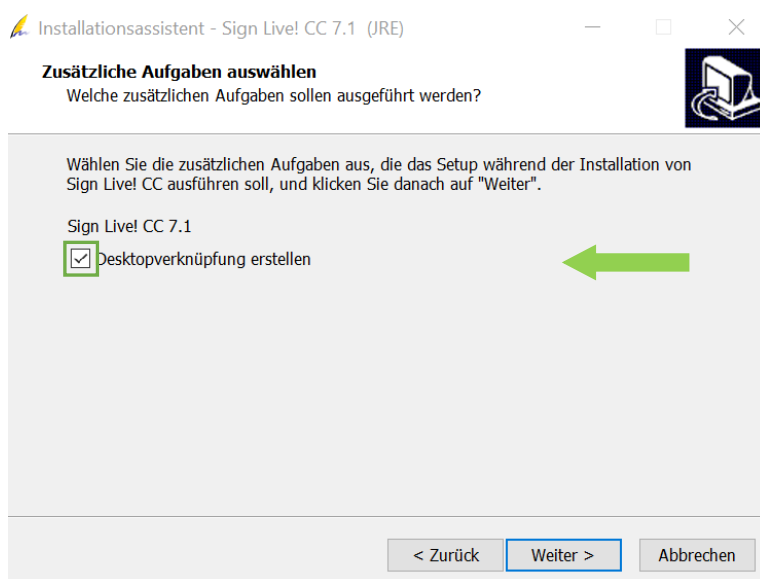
Installationsassistent - Sign Live! CC 7.1 (JRE)

Zusätzliche Aufgaben auswählen
Welche zusätzlichen Aufgaben sollen ausgeführt werden?

Wählen Sie die zusätzlichen Aufgaben aus, die das Setup während der Installation von Sign Live! CC ausführen soll, und klicken Sie danach auf "Weiter".

Sign Live! CC 7.1
Desktopverknüpfung erstellen

< Zurück
Weiter >
Abbrechen